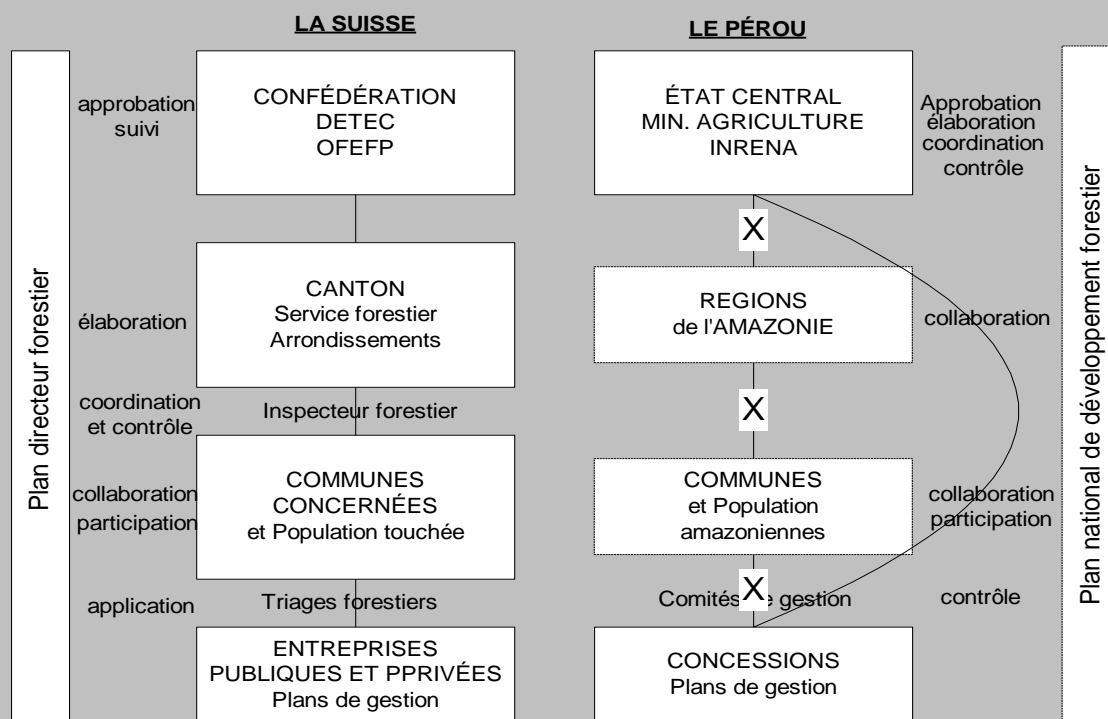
LA SUISSE

LE PÉROU

Plan directeur forestier

approbation suivi

CONFÉDÉRATION
DETEC
OFEFP

ÉTAT CENTRAL
MIN. AGRICULTURE
INRENA

Approbation élaboration coordination contrôle

Plan national de développement forestier

X

élaboration

CANTON
Service forestier
Arrondissements

REGIONS
de l'AMAZONIE

collaboration

coordination et contrôle

Inspecteur forestier

X

collaboration participation

COMMUNES
CONCERNÉES
et Population touchée

COMMUNES
et Population
amazoniennes

collaboration participation

application

Triages forestiers

Comités X gestion

contrôle

ENTREPRISES
PUBLIQUES ET PPRIVÉES
Plans de gestion

CONCESSIONS
Plans de gestion